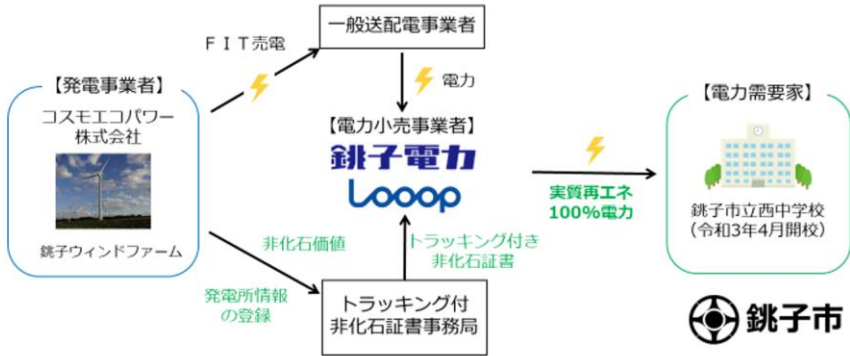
【発電事業者】
コスモエコパワー株式会社
銚子ウィンドファーム

FIT売電

一般送配電事業者

電力

【電力小売事業者】
銚子電力
Looop

実質再エネ
100%電力

【電力需要家】
銚子市立西中学校
（令和3年4月開校）

非化石価値

トラッキング付き
非化石証書

発電所情報
の登録

トラッキング付
非化石証書事務局

銚子市